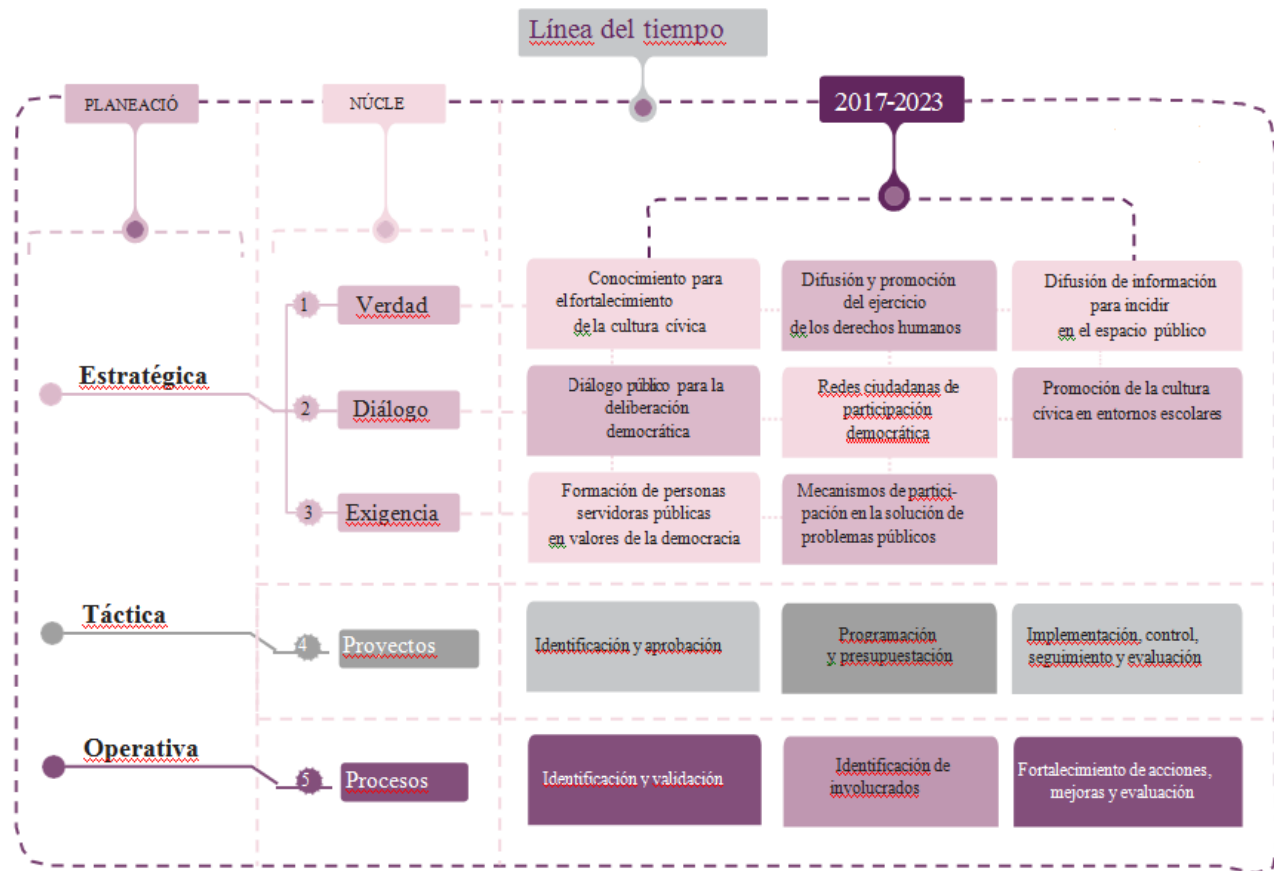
Línea del tiempo

PLANEACIÓ

NÚCLE

2017-2023

Estratégica

1 Verdad

2 Diálogo

3 Exigencia

Conocimiento para el fortalecimiento de la cultura cívica

Difusión y promoción del ejercicio de los derechos humanos

Difusión de información para incidir en el espacio público

Diálogo público para la deliberación democrática

Redes ciudadanas de participación democrática

Promoción de la cultura cívica en entornos escolares

Formación de personas servidoras públicas en valores de la democracia

Mecanismos de participación en la solución de problemas públicos

Táctica

4 Proyectos

Identificación y aprobación

Programación y presupuestación

Implementación, control, seguimiento y evaluación

Operativa

5 Procesos

Identificación y validación

Identificación de involucrados

Fortalecimiento de acciones, mejoras y evaluación